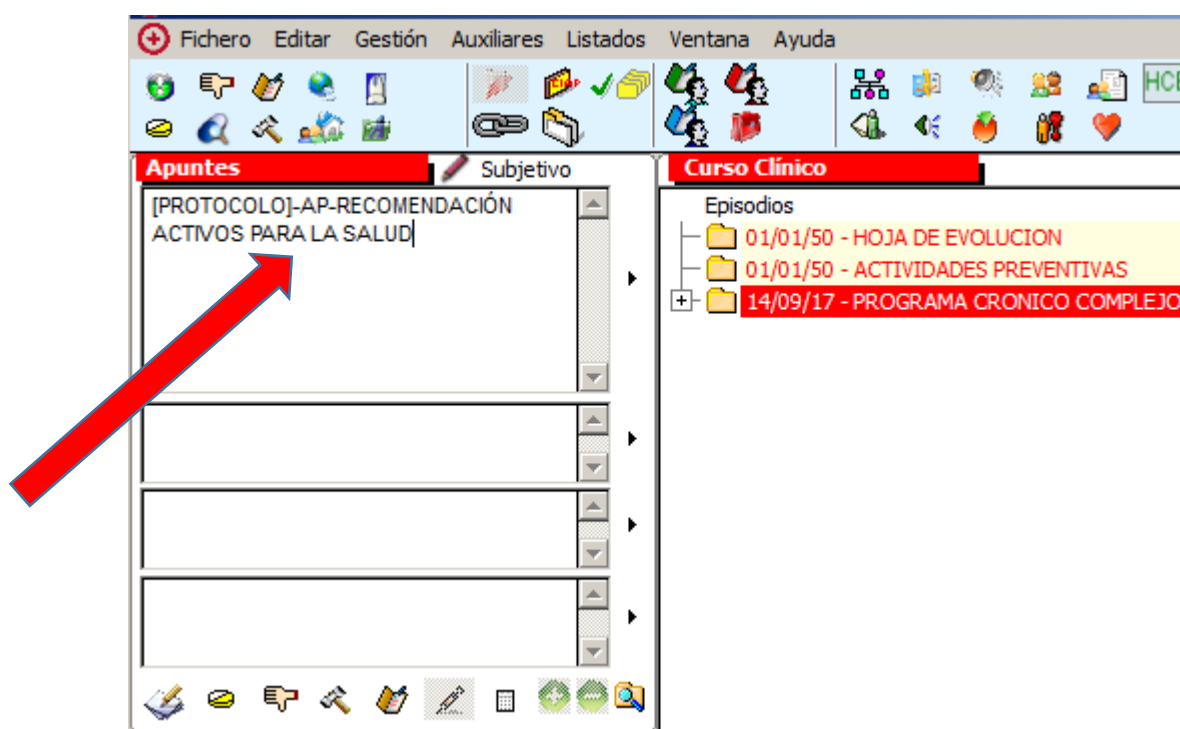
Fichero Editar Gestión Auxiliares Listados Ventana Ayuda

HCE

Apuntes

Subjetivo

[PROTOCOLO]-AP-RECOMENDACIÓN ACTIVOS PARA LA SALUD

Curso Clínico

Episodios

01/01/50 - HOJA DE EVOLUCION

01/01/50 - ACTIVIDADES PREVENTIVAS

14/09/17 - PROGRAMA CRONICO COMPLEJO